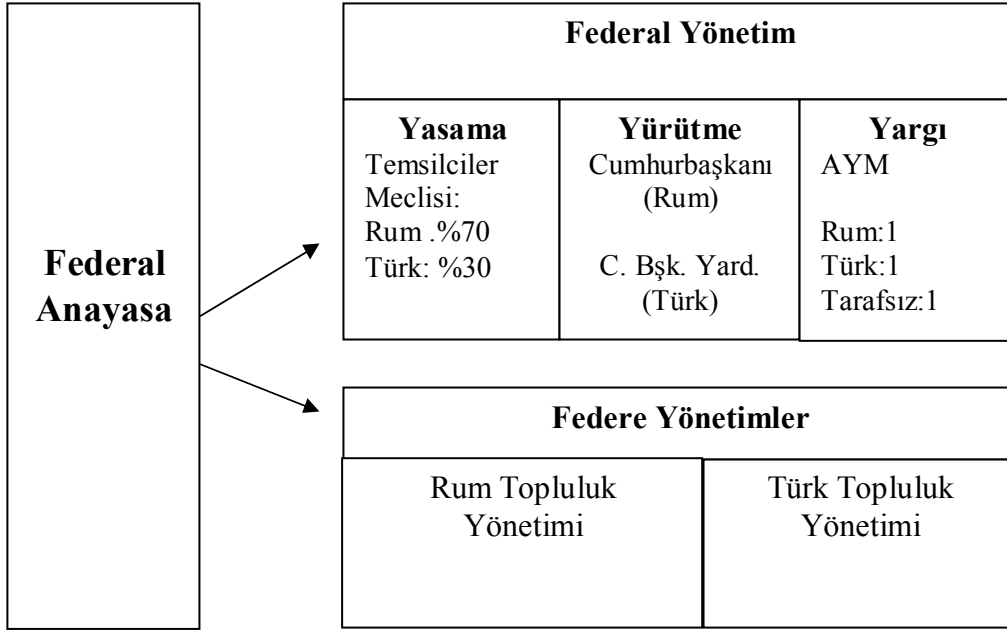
Federal Anayasa

Federal Yönetim

| Yasama | Yürütme | Yargı |
|---|---|---|
| Temsilciler Meclisi: Rum .%70 Türk: %30 | Cumhurbaşkanı (Rum) C. Bşk. Yard. (Türk) | AYM Rum:1 Türk:1 Tarafsız:1 |

Federe Yönetimler

| Rum Topluluk Yönetimi | Türk Topluluk Yönetimi |
|---|---|